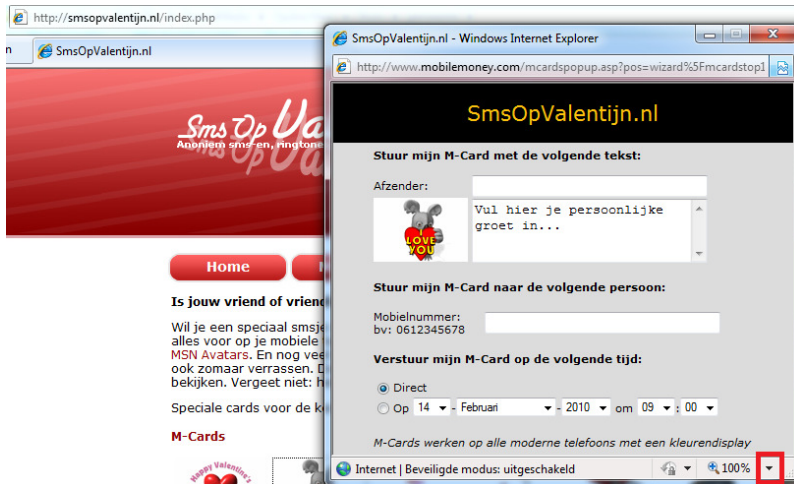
http://smsopvalentijn.nl/index.php

SmsOpValentijn.nl

Sms Op Va
Anoniem sms-en, ringtone

Home

Is jouw vriend of vriend

Wil je een speciaal smsje
alles voor op je mobiele
MSN Avatars. En nog vee
ook zomaar verrassen. D
bekijken. Vergeet niet: h

Speciale cards voor de k

M-Cards

Happy Valentine's

SmsOpValentijn.nl - Windows Internet Explorer

http://www.mobilemoney.com/mcardspopup.asp?pos=wizard%5Fmcardstop1

SmsOpValentijn.nl

Stuur mijn M-Card met de volgende tekst:

Afzender:

LOVE YOU

Vul hier je persoonlijke groet in...

Stuur mijn M-Card naar de volgende persoon:

Mobielnummer:
bv: 0612345678

Verstuur mijn M-Card op de volgende tijd:

Direct

Op 14 - Februari - 2010 om 09 : 00

M-Cards werken op alle moderne telefoons met een kleurendisplay

Internet | Beveiligde modus: uitgeschakeld

100%